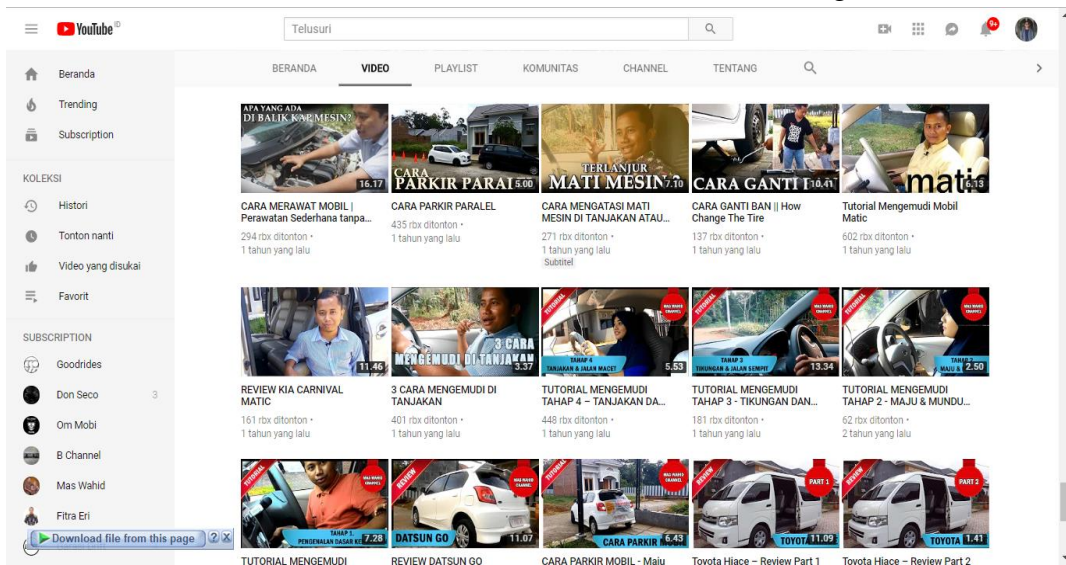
YouTube ID

Telusuri

9+

Beranda
Trending
Subscription

KOLEKSI
Histori
Tonton nanti
Video yang disukai
Favorit

SUBSCRIPTION
Goodrides
Don Seco 3
Om Mobi
B Channel
Mas Wahid
Fitra Eri

Download file from this page ? X

BERANDA VIDEO PLAYLIST KOMUNITAS CHANNEL TENTANG

APA YANG ADA DI BALIK KAP MESIN?
16.17
CARA MERAWAT MOBIL | Perawatan Sederhana tanpa...
294 rbx ditonton •
1 tahun yang lalu

CARA PARKIR PARAL 5.00
CARA PARKIR PARALEL
435 rbx ditonton •
1 tahun yang lalu

TERLANJUR MATI MESIN 7.10
CARA MENGATASI MATI MESIN DI TANJAKAN ATAU...
271 rbx ditonton •
1 tahun yang lalu
Subtitel

CARA GANTI B 10.41
CARA GANTI BAN || How Change The Tire
137 rbx ditonton •
1 tahun yang lalu

matic 6.13
Tutorial Mengemudi Mobil Matic
602 rbx ditonton •
1 tahun yang lalu

11.46
REVIEW KIA CARNIVAL MATIC
161 rbx ditonton •
1 tahun yang lalu

3 CARA MENGEMUDI DI TANJAKAN 3.37
3 CARA MENGEMUDI DI TANJAKAN
401 rbx ditonton •
1 tahun yang lalu

TUTORIAL TAHAP 4 TANJAKAN & JALAN MACET 5.53
TUTORIAL MENGEMUDI TAHAP 4 – TANJAKAN DA...
448 rbx ditonton •
1 tahun yang lalu

TUTORIAL TAHAP 3 TIKUNGAN & JALAN SEMPIT 13.34
TUTORIAL MENGEMUDI TAHAP 3 - TIKUNGAN DAN...
181 rbx ditonton •
1 tahun yang lalu

TUTORIAL TAHAP 2 MAJU & 2.50
TUTORIAL MENGEMUDI TAHAP 2 - MAJU & MUNDU...
62 rbx ditonton •
2 tahun yang lalu

TUTORIAL TAHAP 1 PENGENALAN DASAR 7.28
TUTORIAL MENGEMUDI

REVIEW DATSUN GO 11.07
REVIEW DATSUN GO

CARA PARKIR 6.43
CARA PARKIR MOBIL - Maju

PART 1 TOYOT 11.09
Toyota Hiace – Review Part 1

PART 2 TOYOTA 1.41
Toyota Hiace – Review Part 2